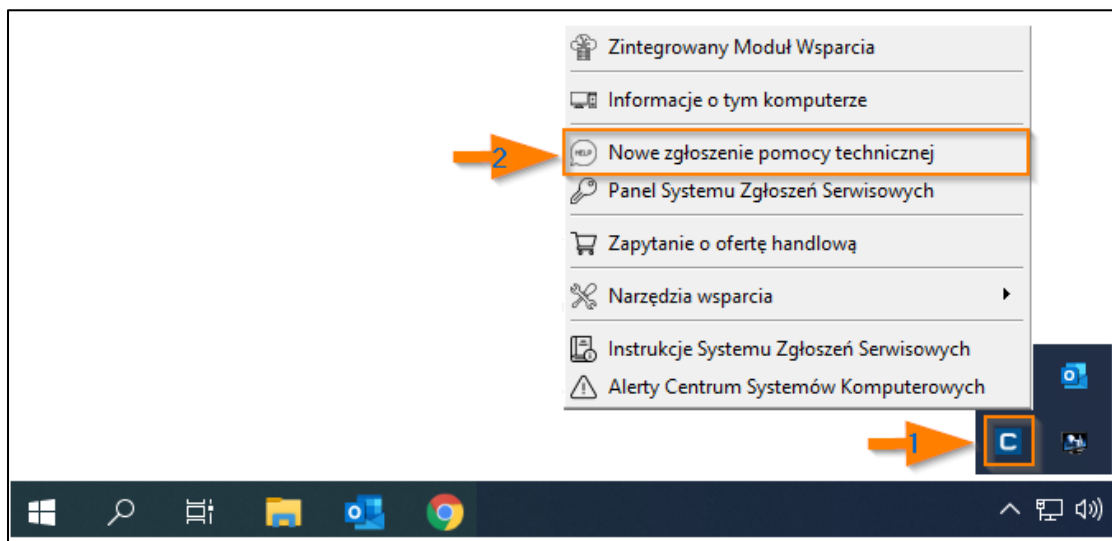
Zintegrowany Moduł Wsparcia

Informacje o tym komputerze

2

HELP

Nowe zgłoszenie pomocy technicznej

Panel Systemu Zgłoszeń Serwisowych

Zapytanie o ofertę handlową

Narzędzia wsparcia

Instrukcje Systemu Zgłoszeń Serwisowych

Alerty Centrum Systemów Komputerowych

1

C